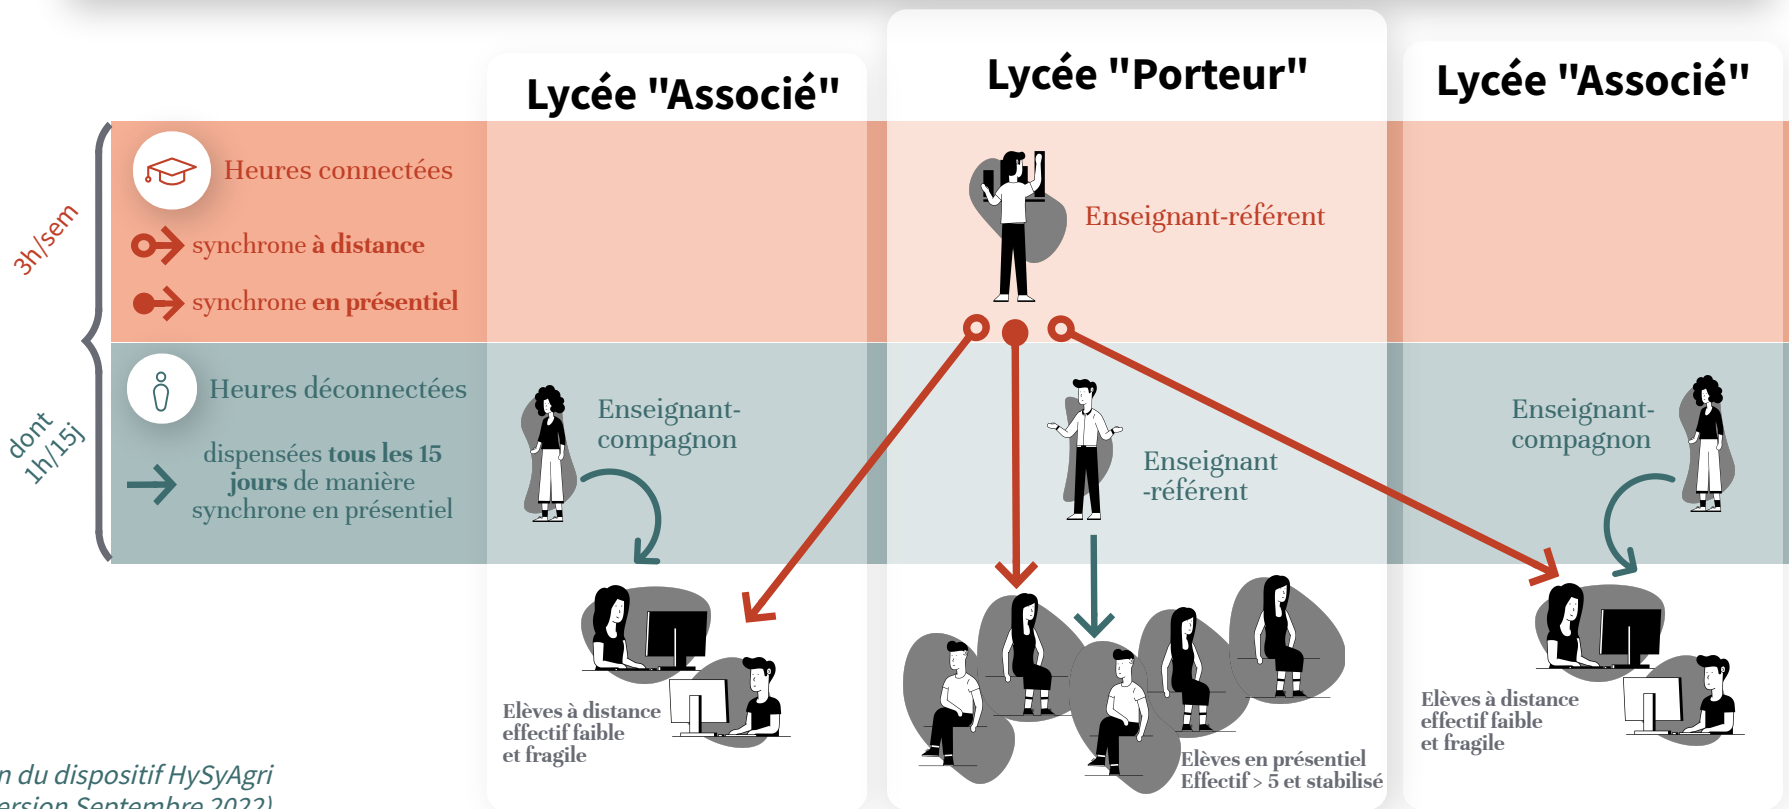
Lycée "Associé"

Lycée "Porteur"

Lycée "Associé"

3h/sem

Heures connectées

synchrone à distance

synchrone en présentiel

Enseignant-référent

dont 1h/15j

Heures déconnectées

dispensées tous les 15 jours de manière synchrone en présentiel

Enseignant-compagnon

Enseignant -référent

Enseignant-compagnon

Elèves à distance effectif faible et fragile

Elèves en présentiel Effectif > 5 et stabilisé

Elèves à distance effectif faible et fragile

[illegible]n du dispositif HySyAgri
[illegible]ersion Septembre 2022)